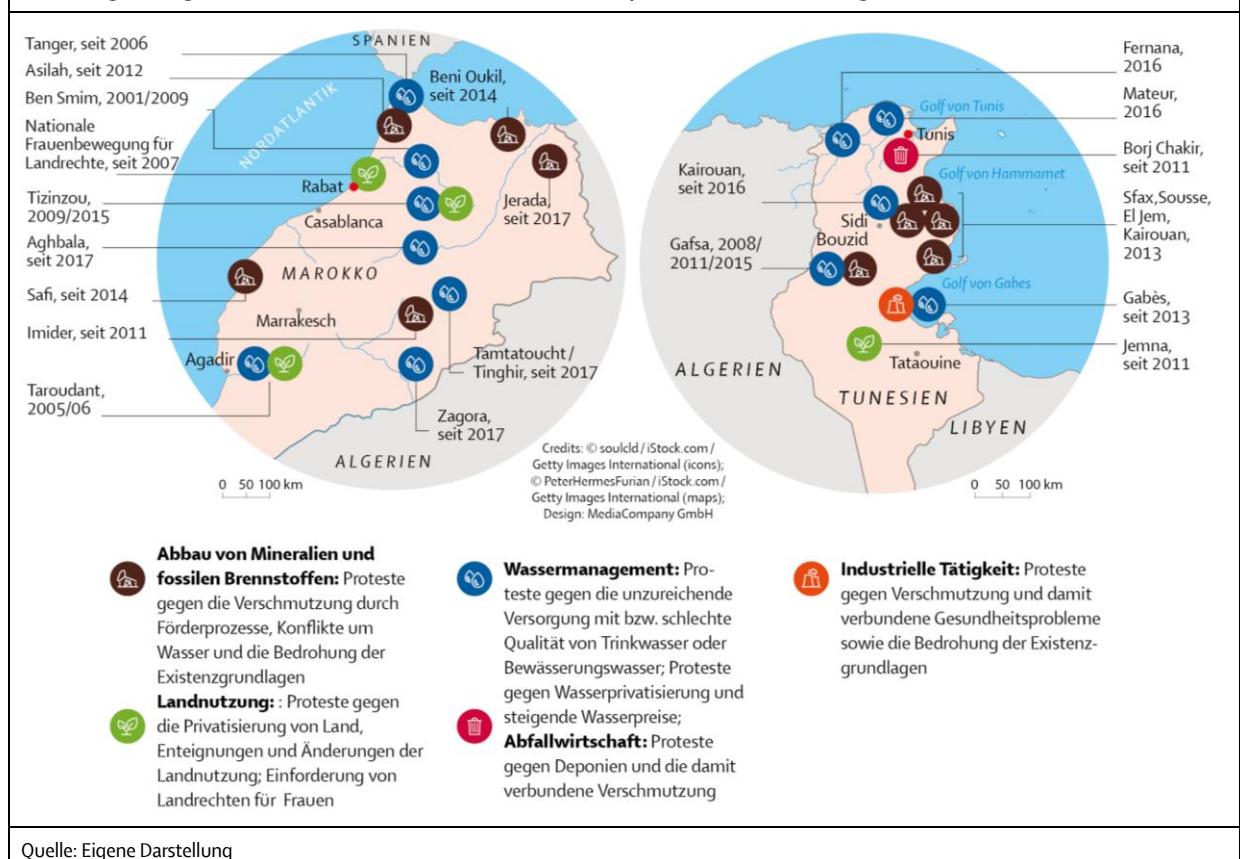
Tanger, seit 2006
Asilah, seit 2012
Ben Smim, 2001/2009
Nationale Frauenbewegung für Landrechte, seit 2007
Tizinzou, 2009/2015
Aghbala, seit 2017
Safi, seit 2014
Imider, seit 2011
Taroudant, 2005/06
SPANIEN
NORDATLANTIK
Beni Oukil, seit 2014
Rabat
Casablanca
Jerada, seit 2017
MAROKKO
Marrakesch
Agadir
Tamtatoucht / Tinghir, seit 2017
Zagora, seit 2017
ALGERIEN
0 50 100 km

Fernana, 2016
Mateur, 2016
Golf von Tunis
Tunis
Borj Chakir, seit 2011
Golf von Hammamet
Kairouan, seit 2016
Sidi Bouzid
Sfax, Sousse, El Jem, Kairouan, 2013
Gafsa, 2008/ 2011/2015
Golf von Gabes
Gabès, seit 2013
ALGERIEN
Tataouine
Jemna, seit 2011
TUNESIEN
LIBYEN
0 50 100 km

Credits: © soulcld / iStock.com / Getty Images International (icons); © PeterHermesFurian / iStock.com / Getty Images International (maps); Design: MediaCompany GmbH

Abbau von Mineralien und fossilen Brennstoffen: Proteste gegen die Verschmutzung durch Förderprozesse, Konflikte um Wasser und die Bedrohung der Existenzgrundlagen

Landnutzung: : Proteste gegen die Privatisierung von Land, Enteignungen und Änderungen der Landnutzung; Einforderung von Landrechten für Frauen

Wassermanagement: Proteste gegen die unzureichende Versorgung mit bzw. schlechte Qualität von Trinkwasser oder Bewässerungswasser; Proteste gegen Wasserprivatisierung und steigende Wasserpreise;

Abfallwirtschaft: Proteste gegen Deponien und die damit verbundene Verschmutzung

Industrielle Tätigkeit: Proteste gegen Verschmutzung und damit verbundene Gesundheitsprobleme sowie die Bedrohung der Existenzgrundlagen

Quelle: Eigene Darstellung